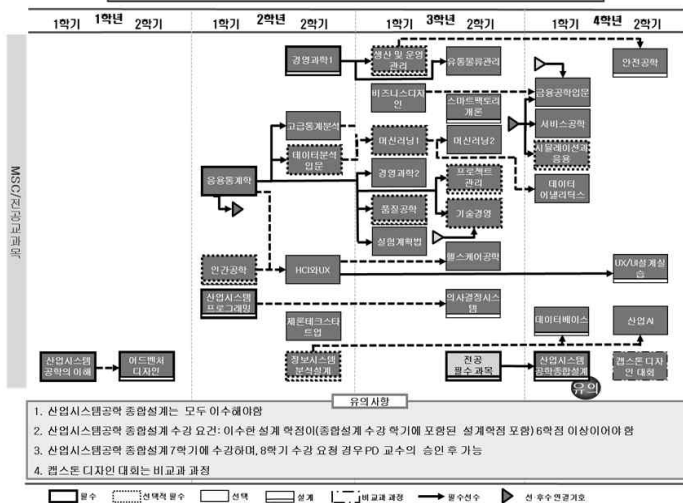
1학년
1학기 2학기

2학년
1학기 2학기

3학년
1학기 2학기

4학년
1학기 2학기

MSC/전공교과목

경영과학1
생산 및 운영관리
유통물류관리
안전공학
비즈니스디자인
스마트팩토리개론
금융공학입문
고급통계분석
데이터분석입문
서비스공학
머신러닝1
머신러닝2
시뮬레이션과응용
응용통계학
경영과학2
데이터어낼리틱스
프로젝트관리
품질공학
기술경영
실험계획법
헬스케어공학
인간공학
HCI와UX
UX/UI설계실습
산업시스템프로그래밍
의사결정시스템
제론테크스타트업
데이터베이스
산업AI
정보시스템분석설계
산업시스템공학의 이해
어드벤처디자인
전공필수과목
산업시스템공학종합설계
캡스톤 디자인 대회
유의

유의사항
1. 산업시스템공학 종합설계는 모두 이수해야함
2. 산업시스템공학 종합설계 수강 요건: 이수한 설계 학점이(종합설계 수강 학기에 포함된 설계학점 포함) 6학점 이상이어야 함
3. 산업시스템공학 종합설계 7학기에 수강하며, 8학기 수강 요청 경우PD 교수의 승인 후 가능
4. 캡스톤 디자인 대회는 비교과 과정

필수 선택적 필수 선택 설계 비교과 과정 필수선수 선·후수연결기호